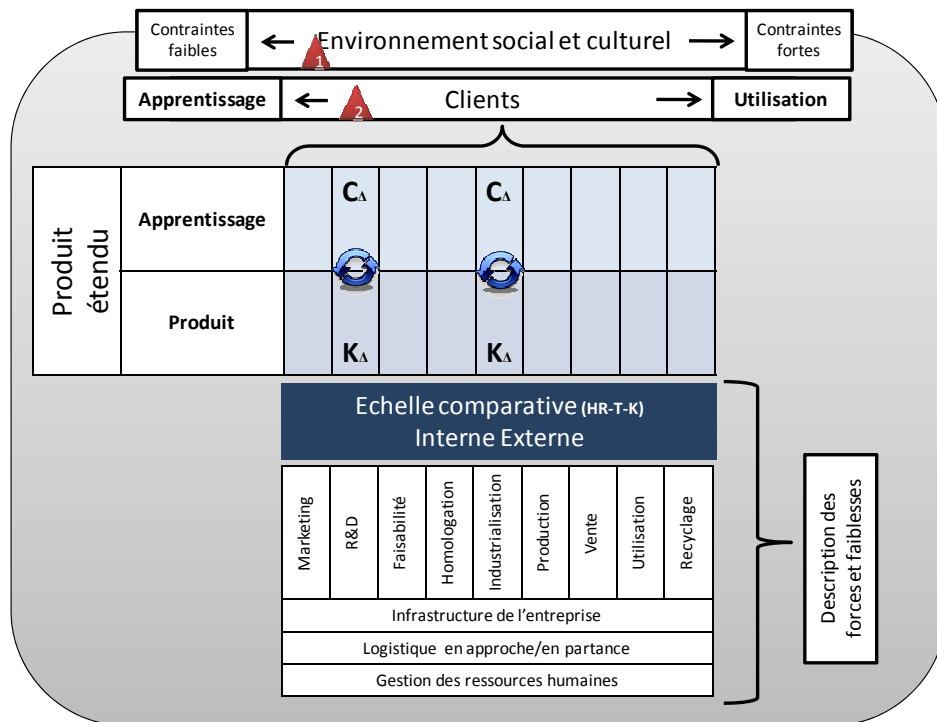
Contraintes faibles ← 1 Environnement social et culturel → Contraintes fortes

Apprentissage ← 2 Clients → Utilisation

Produit étendu

Apprentissage

Produit

$C_{\Delta}$ $C_{\Delta}$

$K_{\Delta}$ $K_{\Delta}$

Echelle comparative (HR-T-K)
Interne Externe

Marketing

R&D

Faisabilité

Homologation

Industrialisation

Production

Vente

Utilisation

Recyclage

Infrastructure de l'entreprise

Logistique en approche/en partance

Gestion des ressources humaines

Description des forces et faiblesses